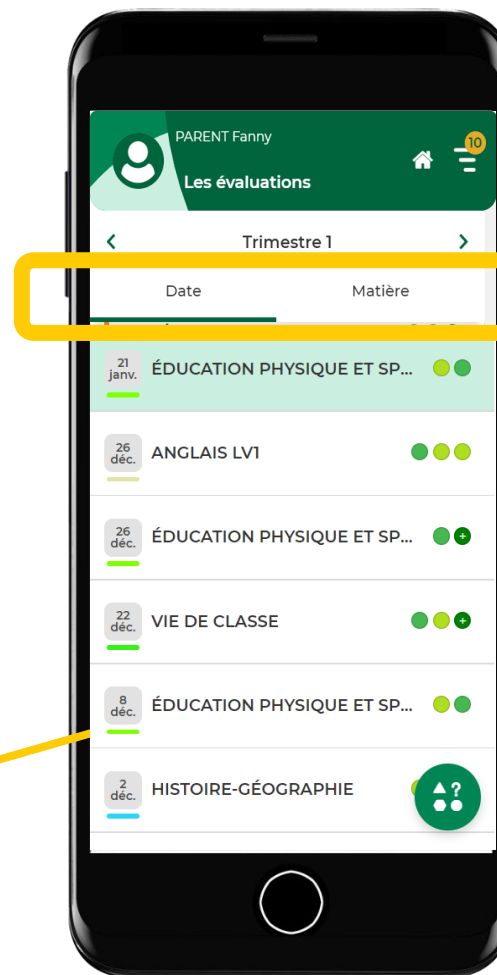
PARENT Fanny
Les évaluations
10

Trimestre 1

Date
Matière

21 janv. ÉDUCATION PHYSIQUE ET SP...

26 déc. ANGLAIS LV1

26 déc. ÉDUCATION PHYSIQUE ET SP...

22 déc. VIE DE CLASSE

8 déc. ÉDUCATION PHYSIQUE ET SP...

2 déc. HISTOIRE-GÉOGRAPHIE